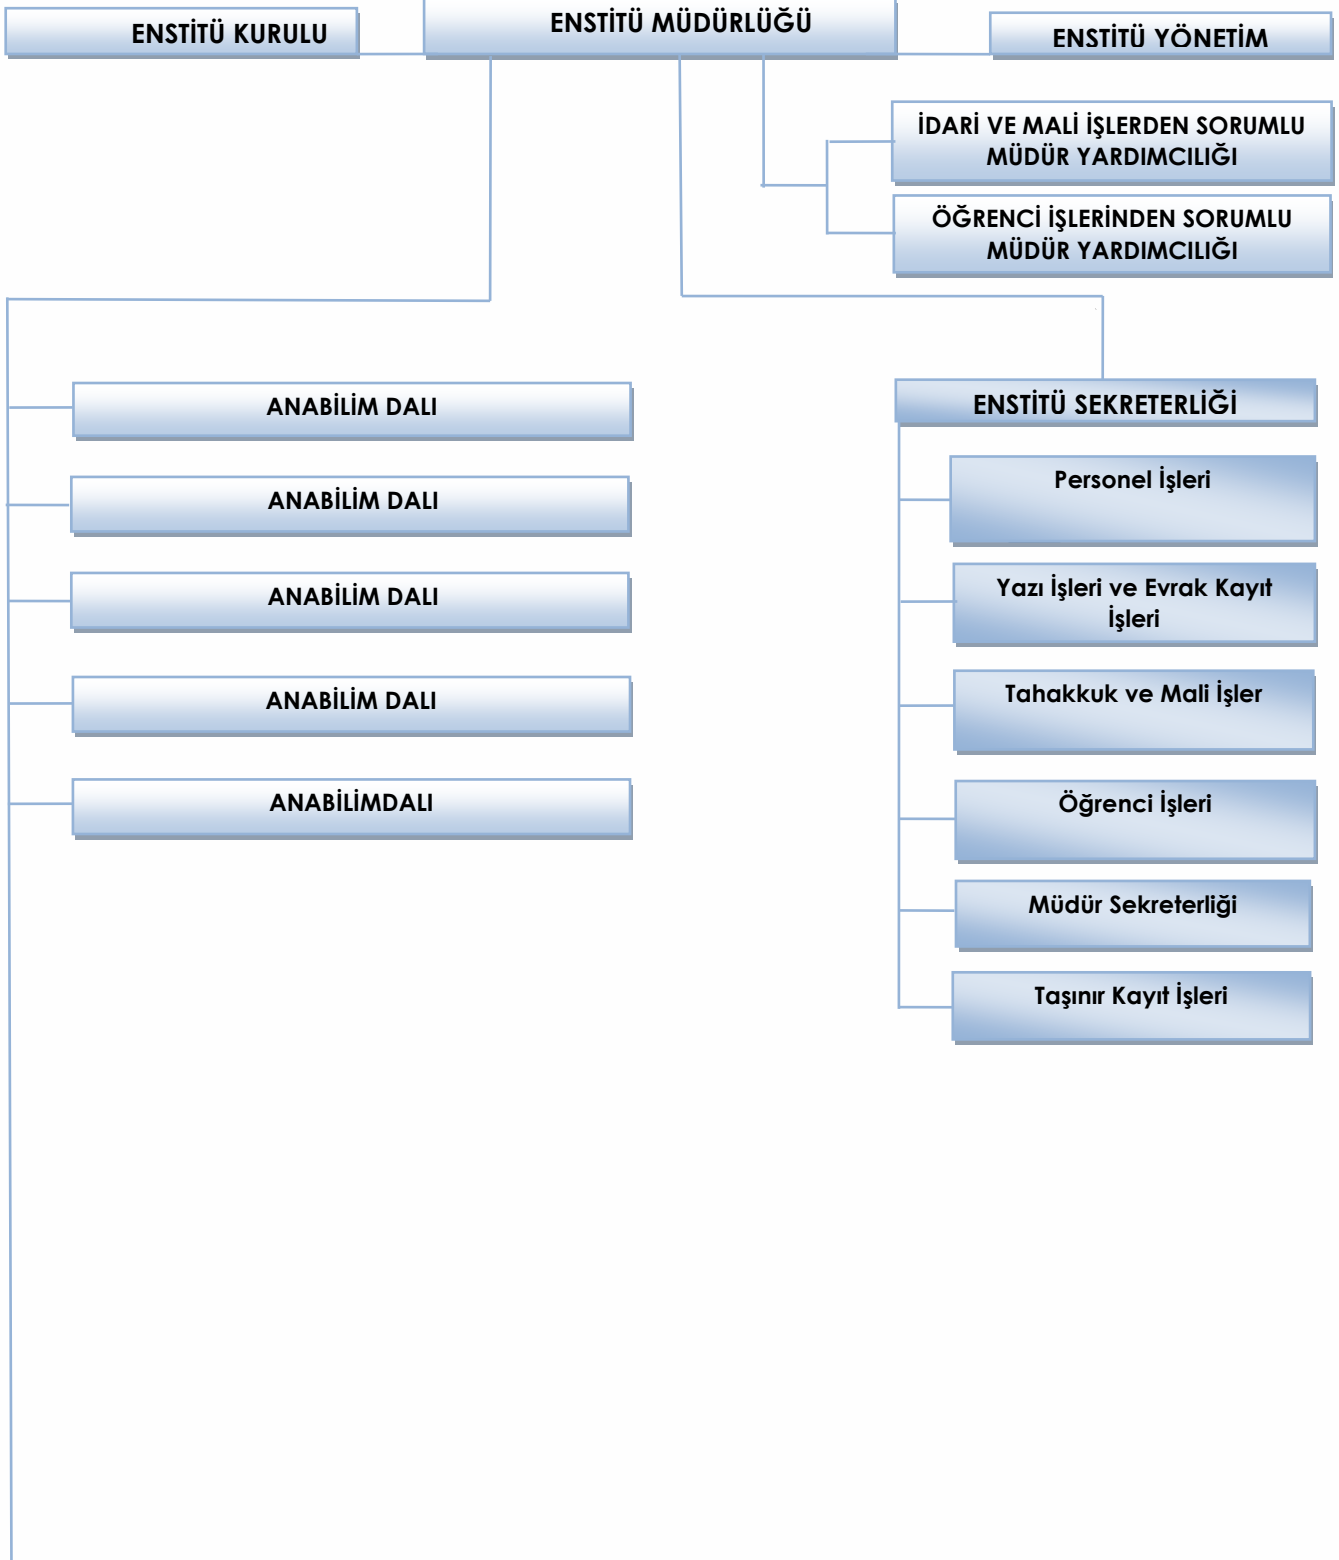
ENSTİTÜ KURULU

ENSTİTÜ MÜDÜRLÜĞÜ

ENSTİTÜ YÖNETİM

İDARİ VE MALİ İŞLERDEN SORUMLU MÜDÜR YARDIMCILIĞI

ÖĞRENCİ İŞLERİNDEN SORUMLU MÜDÜR YARDIMCILIĞI

ANABİLİM DALI

ANABİLİM DALI

ANABİLİM DALI

ANABİLİM DALI

ANABİLİMDALI

ENSTİTÜ SEKRETERLİĞİ

Personel İşleri

Yazı İşleri ve Evrak Kayıt İşleri

Tahakkuk ve Mali İşler

Öğrenci İşleri

Müdür Sekreterliği

Taşınır Kayıt İşleri